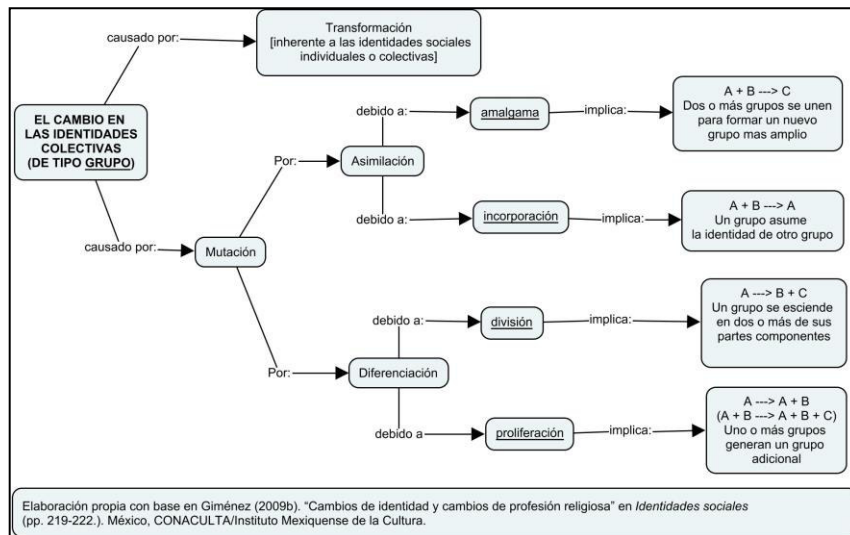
EL CAMBIO EN LAS IDENTIDADES COLECTIVAS (DE TIPO GRUPO)

causado por:

Transformación
[inherente a las identidades sociales individuales o colectivas]

causado por:

Mutación

Por:

Asimilación

debido a:

amalgama

implica:

A + B ---> C
Dos o más grupos se unen para formar un nuevo grupo mas amplio

debido a:

incorporación

implica:

A + B ---> A
Un grupo asume la identidad de otro grupo

Por:

Diferenciación

debido a:

división

implica:

A ---> B + C
Un grupo se esciende en dos o más de sus partes componentes

debido a

proliferación

implica:

A ---> A + B
(A + B ---> A + B + C)
Uno o más grupos generan un grupo adicional

Elaboración propia con base en Giménez (2009b). "Cambios de identidad y cambios de profesión religiosa" en Identidades sociales (pp. 219-222.). México, CONACULTA/Instituto Mexiquense de la Cultura.